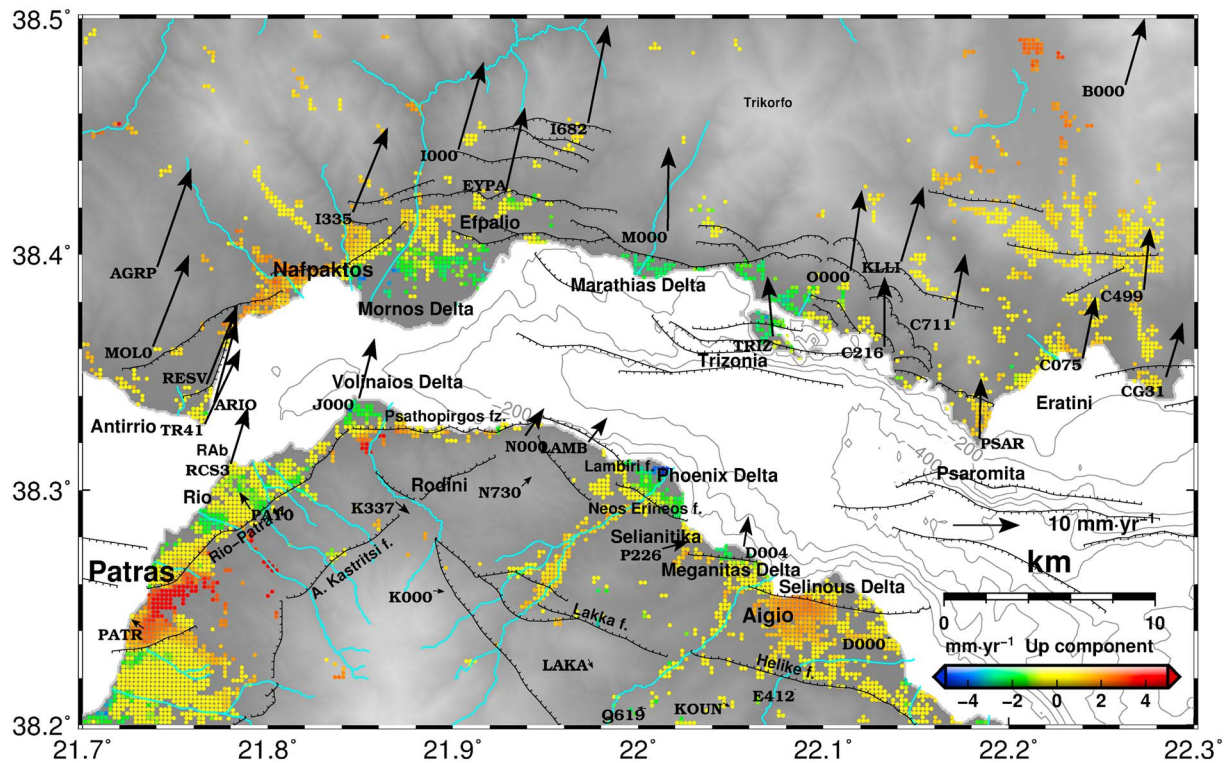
38.5°
38.4°
38.3°
38.2°
21.7°
21.8°
21.9°
22°
22.1°
22.2°
22.3°

B000
Trikorfo
I682
I000
EYPA
Efpalio
I335
M000
AGRP
Nafpaktos
Mornos Delta
Marathias Delta
O000
KLLI
C499
C711
MOLO
RESV
ARIO
TR41
Antirrio
RAb
RCS3
Rio
PAT0
Rio-Patra f.
Patras
PATR
Volinaios Delta
J000
Psathopirgos fz.
TRIZ
Trizonia
C216
C075
CG31
Eratini
PSAR
Psaromita
200
400
200
N000
LAMB
Lambiri f.
Phoenix Delta
Rodini
N730
K337
Neos Erineos f.
Selianitika
P226
D004
Meganitas Delta
Selinous Delta
A. Kastritsi f.
K000
Lakka f.
Aigio
D000
LAKA
Helike f.
E412
KOUN
Q619
10 mm·yr$^{-1}$
km
0
10
mm·yr$^{-1}$ Up component
−4
−2
0
2
4